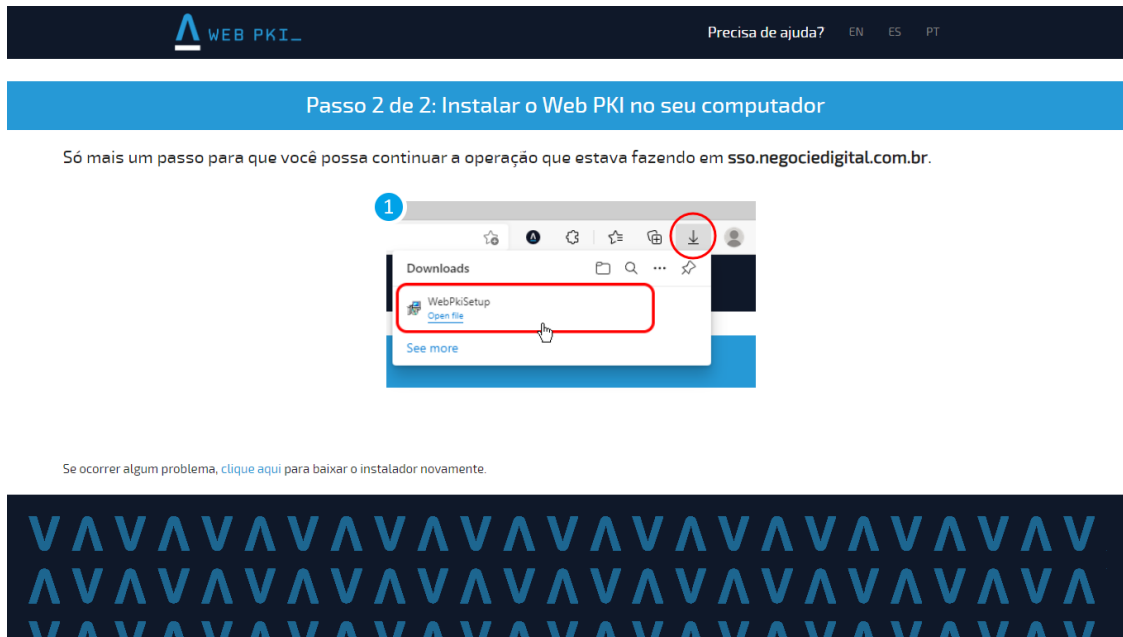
WEB PKI_

Precisa de ajuda? EN ES PT

Passo 2 de 2: Instalar o Web PKI no seu computador

Só mais um passo para que você possa continuar a operação que estava fazendo em **sso.negociedigital.com.br**.

1

Downloads

WebPkiSetup
Open file

See more

Se ocorrer algum problema, clique aqui para baixar o instalador novamente.